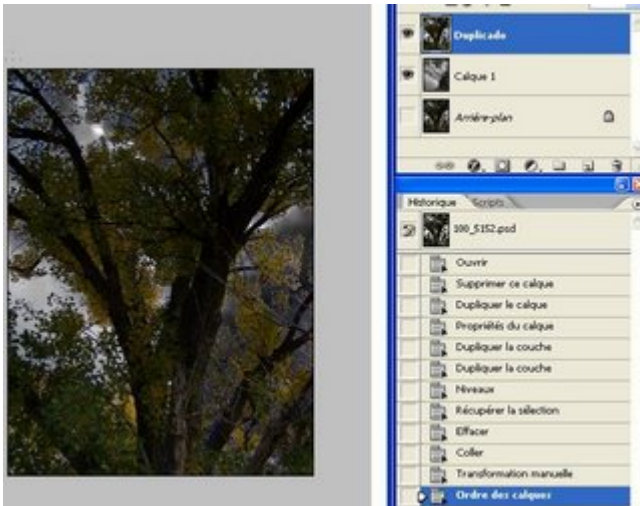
Duplicade

Calque 1

Arrière-plan

Historique

Scripts

100_5152.psd

Ouvrir

Supprimer ce calque

Dupliquer le calque

Propriétés du calque

Dupliquer la couche

Dupliquer la couche

Niveaux

Récupérer la sélection

Effacer

Coller

Transformation manuelle

Ordre des calques